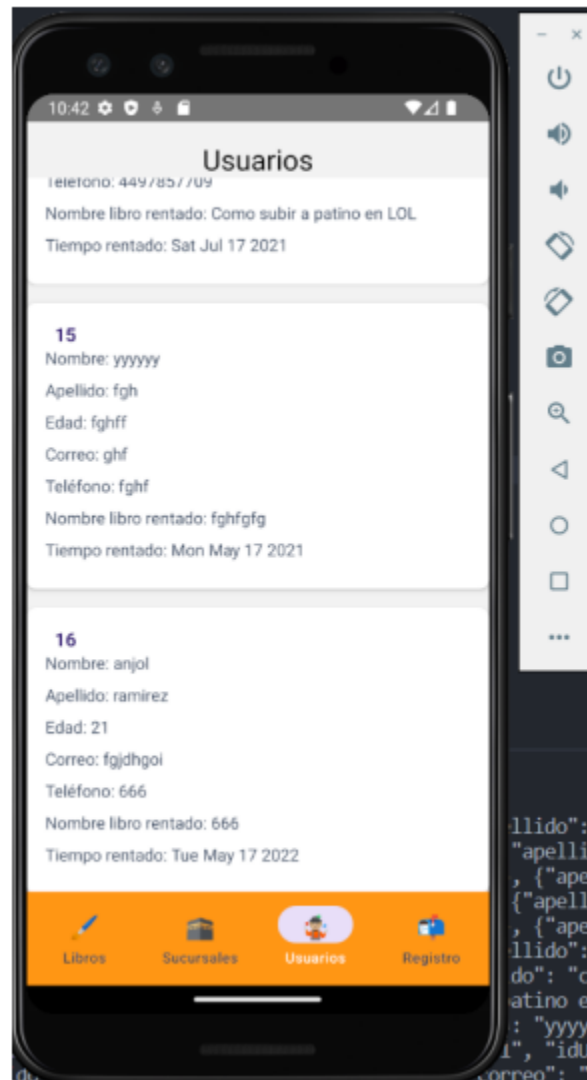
10:42

Usuarios

Teléfono: 4497857709

Nombre libro rentado: Como subir a patino en LOL

Tiempo rentado: Sat Jul 17 2021

15

Nombre: yyyyyy

Apellido: fgh

Edad: fghff

Correo: ghf

Teléfono: fghf

Nombre libro rentado: fghfgfg

Tiempo rentado: Mon May 17 2021

16

Nombre: anjol

Apellido: ramirez

Edad: 21

Correo: fgjdhgoi

Teléfono: 666

Nombre libro rentado: 666

Tiempo rentado: Tue May 17 2022

Libros Sucursales Usuarios Registro

– ×

…

llido":
"apelli
, {"ape
{"apell
, {"ape
llido":
do": "c
atino e
: "yyyy
l", "idu
correo":